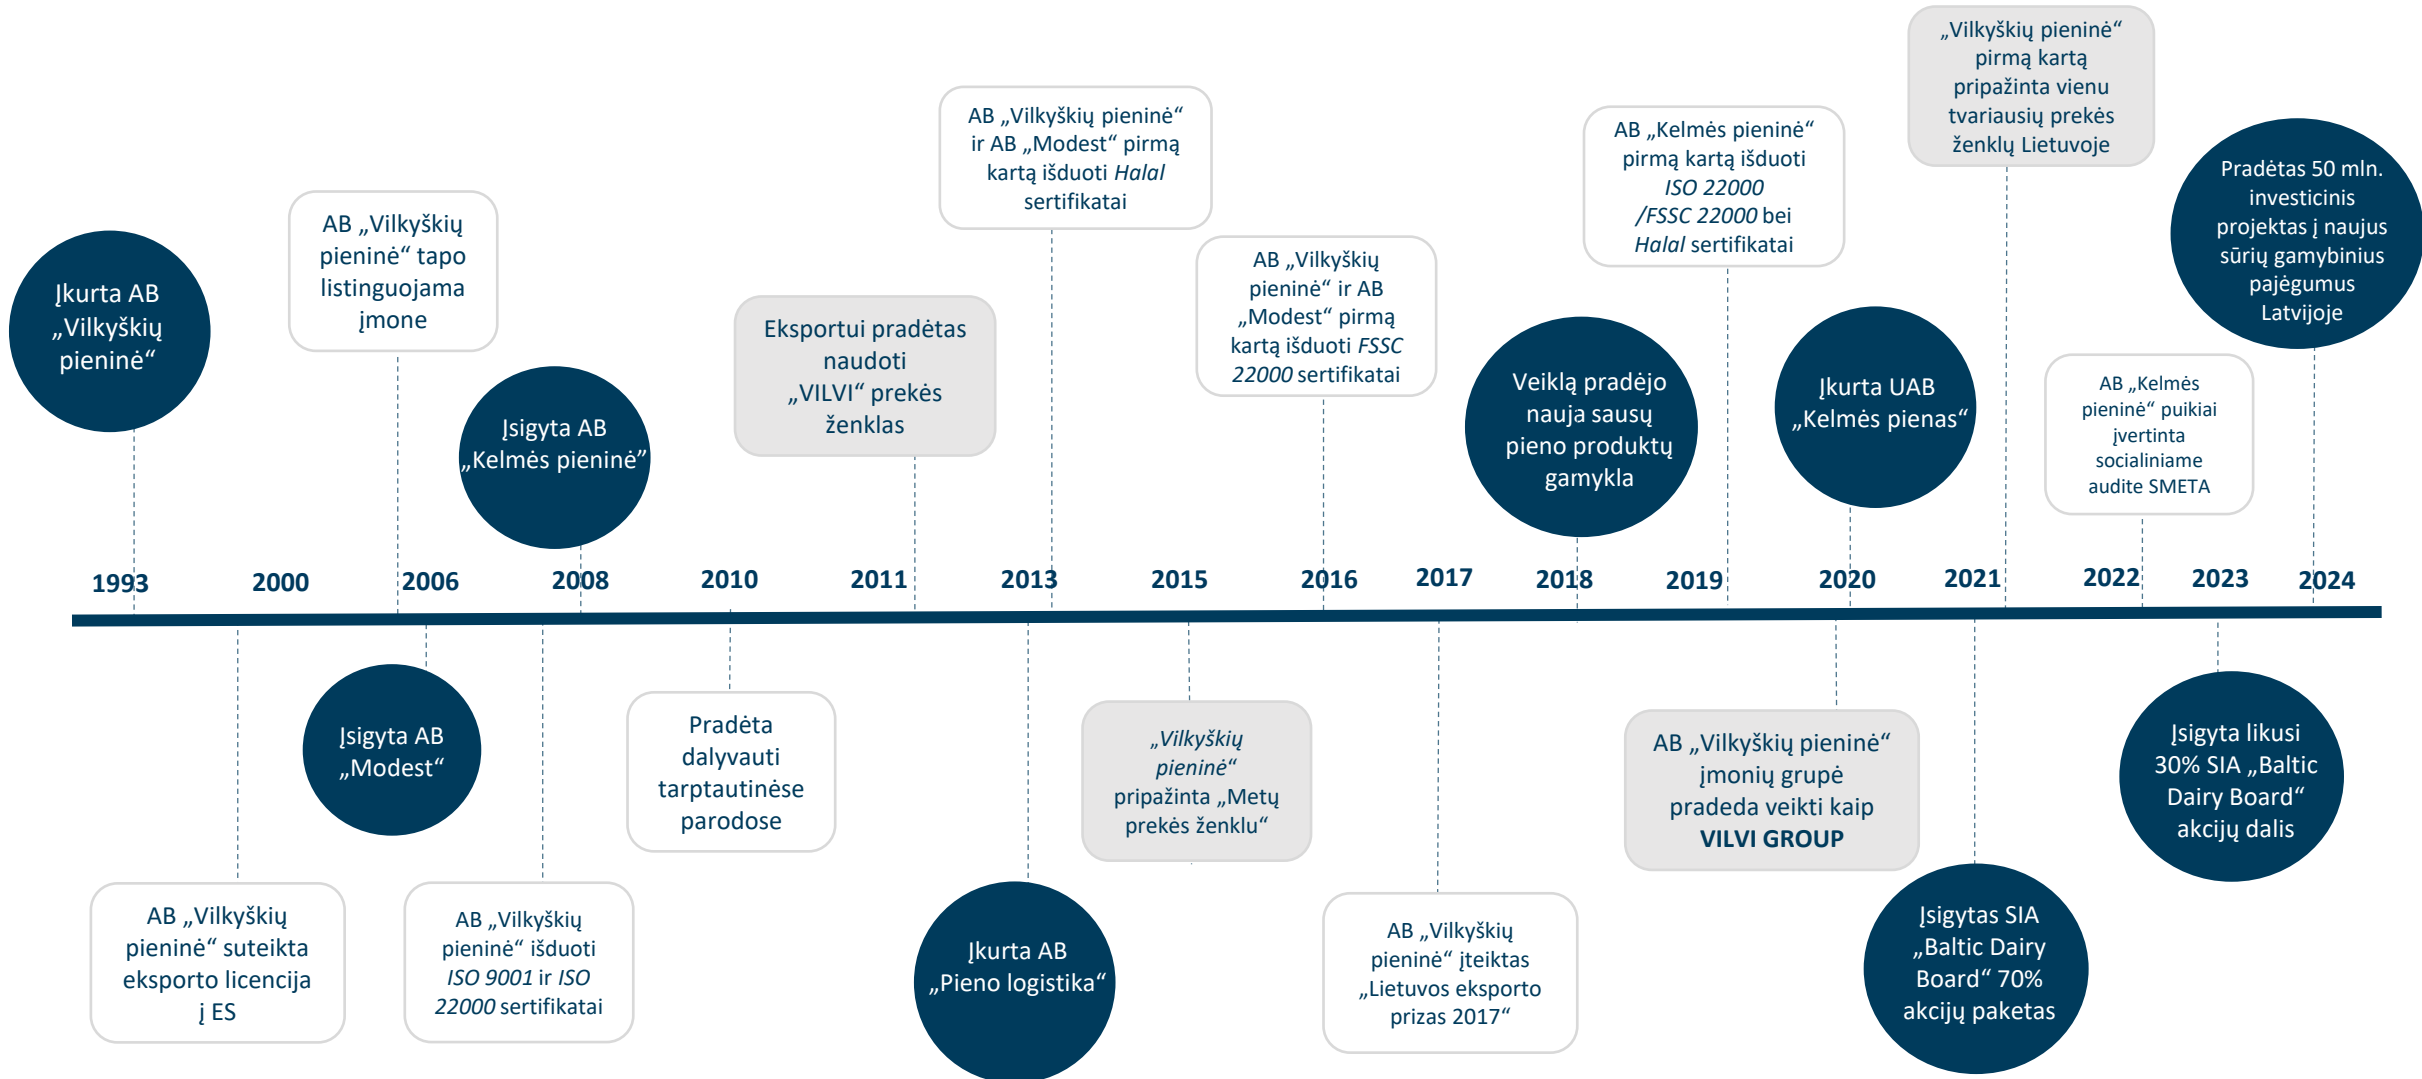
Įkurta AB „Vilkyškių pieninė“

AB „Vilkyškių pieninė“ tapo listinguojama įmone

Įsigyta AB „Kelmės pieninė“

Eksportui pradėtas naudoti „VILVI“ prekės ženklas

AB „Vilkyškių pieninė“ ir AB „Modest“ pirmą kartą išduoti *Halal* sertifikatai

AB „Vilkyškių pieninė“ ir AB „Modest“ pirmą kartą išduoti *FSSC 22000* sertifikatai

Veiklą pradėjo nauja sausų pieno produktų gamykla

AB „Kelmės pieninė“ pirmą kartą išduoti *ISO 22000 /FSSC 22000* bei *Halal* sertifikatai

Įkurta UAB „Kelmės pienas“

„Vilkyškių pieninė“ pirmą kartą pripažinta vienu tvariausių prekės ženklų Lietuvoje

AB „Kelmės pieninė“ puikiai įvertinta socialiniame audite SMETA

Pradėtas 50 mln. investicinis projektas į naujus sūrių gamybinius pajėgumus Latvijoje

1993 2000 2006 2008 2010 2011 2013 2015 2016 2017 2018 2019 2020 2021 2022 2023 2024

AB „Vilkyškių pieninė“ suteikta eksporto licencija į ES

Įsigyta AB „Modest“

AB „Vilkyškių pieninė“ išduoti *ISO 9001* ir *ISO 22000* sertifikatai

Pradėta dalyvauti tarptautinėse parodose

Įkurta AB „Pieno logistika“

*„Vilkyškių pieninė“* pripažinta „Metų prekės ženklu“

AB „Vilkyškių pieninė“ įteiktas „Lietuvos eksporto prizas 2017“

AB „Vilkyškių pieninė“ įmonių grupė pradeda veikti kaip **VILVI GROUP**

Įsigytas SIA „Baltic Dairy Board“ 70% akcijų paketas

Įsigyta likusi 30% SIA „Baltic Dairy Board“ akcijų dalis